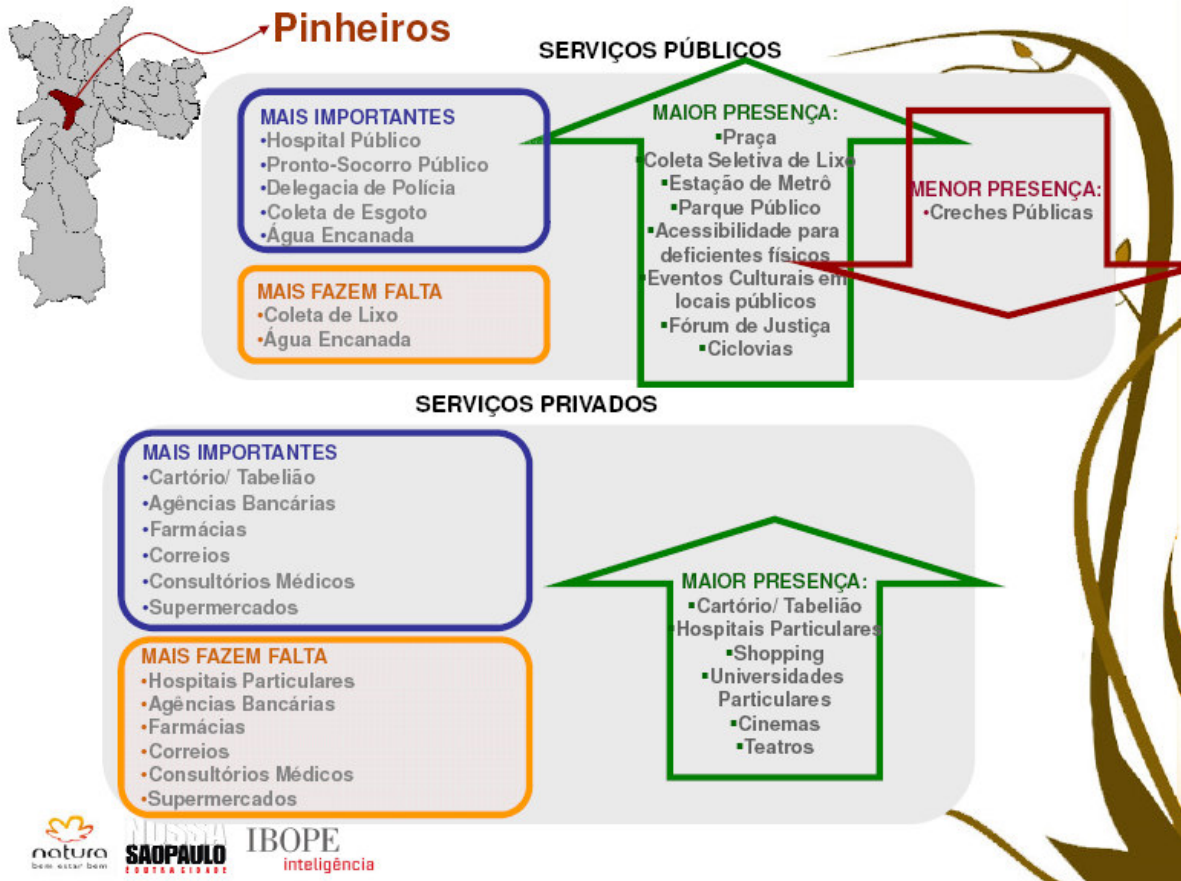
Pinheiros

SERVIÇOS PÚBLICOS

MAIS IMPORTANTES
•Hospital Público
•Pronto-Socorro Público
•Delegacia de Polícia
•Coleta de Esgoto
•Água Encanada

MAIS FAZEM FALTA
•Coleta de Lixo
•Água Encanada

MAIOR PRESENÇA:
▪Praça
▪Coleta Seletiva de Lixo
▪Estação de Metrô
▪Parque Público
▪Acessibilidade para deficientes físicos
▪Eventos Culturais em locais públicos
▪Fórum de Justiça
▪Ciclovias

MENOR PRESENÇA:
•Creches Públicas

SERVIÇOS PRIVADOS

MAIS IMPORTANTES
•Cartório/ Tabelião
•Agências Bancárias
•Farmácias
•Correios
•Consultórios Médicos
•Supermercados

MAIS FAZEM FALTA
•Hospitais Particulares
•Agências Bancárias
•Farmácias
•Correios
•Consultórios Médicos
•Supermercados

MAIOR PRESENÇA:
▪Cartório/ Tabelião
▪Hospitais Particulares
▪Shopping
▪Universidades Particulares
▪Cinemas
▪Teatros

natura
bem estar bem

NOSSA SAOPAULO
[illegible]

IBOPE
inteligência